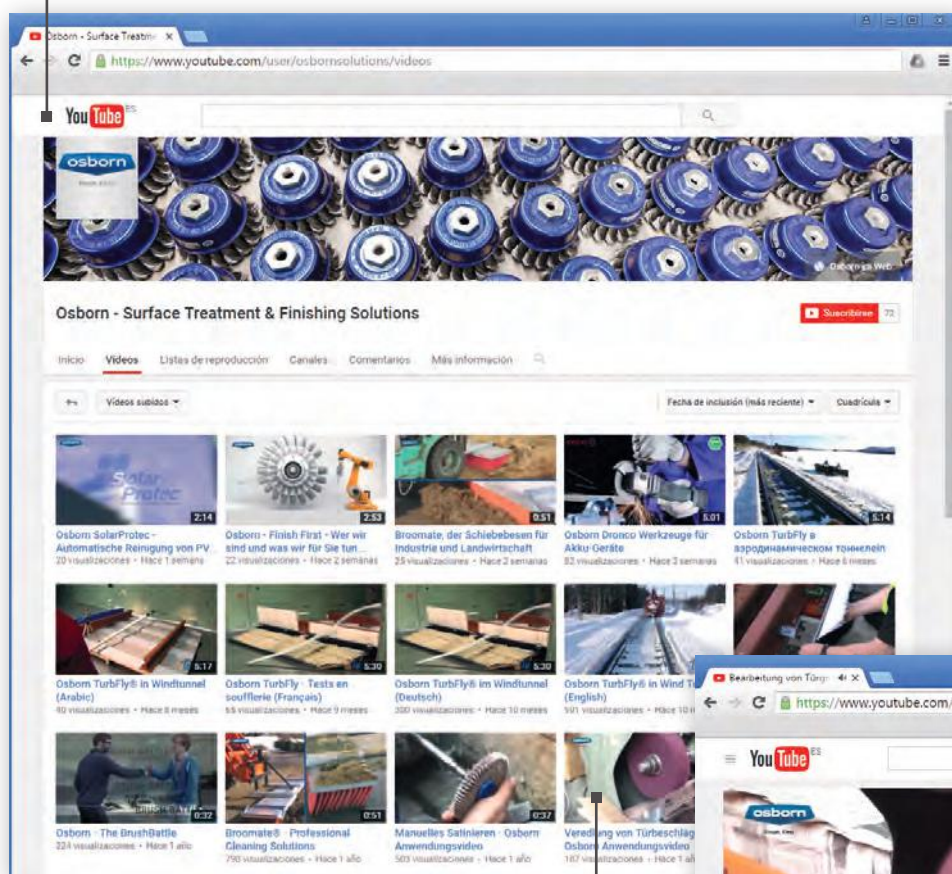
Osborn - Surface Treatm ×

https://www.youtube.com/user/osbornsolutions/videos

YouTube ES

osborn

Osborn en la Web

Osborn - Surface Treatment & Finishing Solutions

Suscribirse 72

Inicio Videos Listas de reproducción Canales Comentarios Más información

Videos subidos

Fecha de inclusión (más reciente) Cuadrícula

2:14
Osborn SolarProtec - Automatische Reinigung von PV
20 visualizaciones • Hace 1 semana

2:53
Osborn - Finish First - Wer wir sind und was wir für Sie tun ...
22 visualizaciones • Hace 2 semanas

0:51
Broomate, der Schiebebesen für Industrie und Landwirtschaft
25 visualizaciones • Hace 2 semanas

5:01
Osborn Dronco Werkzeuge für Akku-Geräte
82 visualizaciones • Hace 2 semanas

5:14
Osborn TurbFly в аэродинамическом тоннелe
41 visualizaciones • Hace 6 meses

5:17
Osborn TurbFly® in Windtunnel (Arabic)
40 visualizaciones • Hace 8 meses

5:30
Osborn TurbFly® - Tests en soufflerie (Français)
55 visualizaciones • Hace 9 meses

5:30
Osborn TurbFly® im Windtunnel (Deutsch)
300 visualizaciones • Hace 10 meses

Osborn TurbFly® in Wind T
(English)
591 visualizaciones • Hace 10

0:32
Osborn - The BrushBattle
224 visualizaciones • Hace 1 año

0:51
Broomate® - Professional Cleaning Solutions
790 visualizaciones • Hace 1 año

0:37
Manuelles Satinieren - Osborn Anwendungsvideo
503 visualizaciones • Hace 1 año

Veredlung von Türbeschläg
Osborn Anwendungsvideo
167 visualizaciones • Hace 1 año

Bearbeitung von Türg ×

https://www.youtube.com/

YouTube ES

osborn